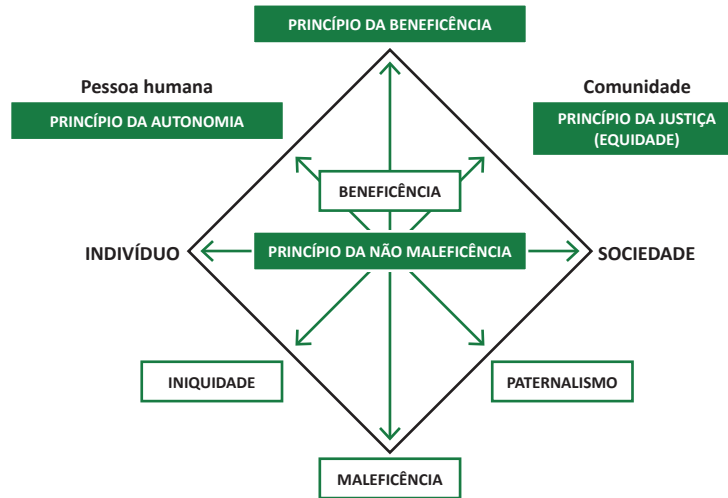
PRINCÍPIO DA BENEFICÊNCIA

Pessoa humana

PRINCÍPIO DA AUTONOMIA

Comunidade

PRINCÍPIO DA JUSTIÇA (EQUIDADE)

BENEFICÊNCIA

INDIVÍDUO

PRINCÍPIO DA NÃO MALEFICÊNCIA

SOCIEDADE

INIQUIDADE

PATERNALISMO

MALEFICÊNCIA